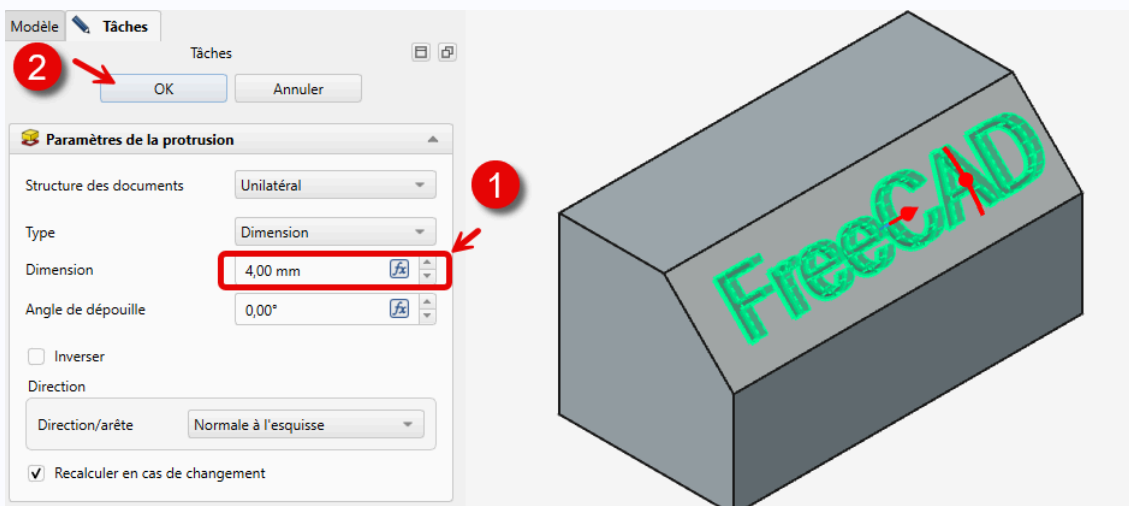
Modèle Tâches

Tâches

2

OK Annuler

Paramètres de la protrusion

Structure des documents Unilatéral

1

Type Dimension

Dimension 4,00 mm

Angle de dépouille 0,00°

Inverser

Direction

Direction/arête Normale à l'esquisse

Recalculer en cas de changement

FreeCAD